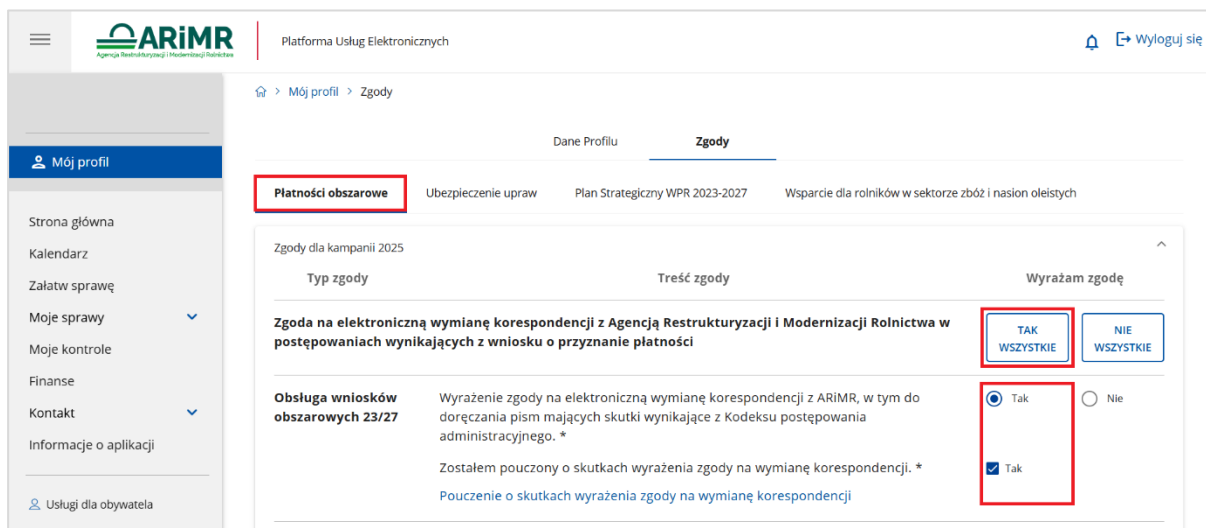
ARiMR
Agencja Restrukturyzacji i Modernizacji Rolnictwa

Platforma Usług Elektronicznych

Wyloguj się

Mój profil > Zgody

Mój profil

Strona główna
Kalendarz
Załatw sprawę
Moje sprawy
Moje kontrole
Finanse
Kontakt
Informacje o aplikacji

Usługi dla obywatela

Dane Profilu
Zgody

Płatności obszarowe
Ubezpieczenie upraw
Plan Strategiczny WPR 2023-2027
Wsparcie dla rolników w sektorze zbóż i nasion oleistych

Zgody dla kampanii 2025

Typ zgody
Treść zgody
Wyrażam zgodę

Zgoda na elektroniczną wymianę korespondencji z Agencją Restrukturyzacji i Modernizacji Rolnictwa w postępowaniach wynikających z wniosku o przyznanie płatności

TAK WSZYSTKIE
NIE WSZYSTKIE

Obsługa wniosków obszarowych 23/27

Wyrażenie zgody na elektroniczną wymianę korespondencji z ARiMR, w tym do doręczania pism mających skutki wynikające z Kodeksu postępowania administracyjnego. *

Tak
Nie

Zostałem pouczony o skutkach wyrażenia zgody na wymianę korespondencji. *

Tak

Pouczenie o skutkach wyrażenia zgody na wymianę korespondencji